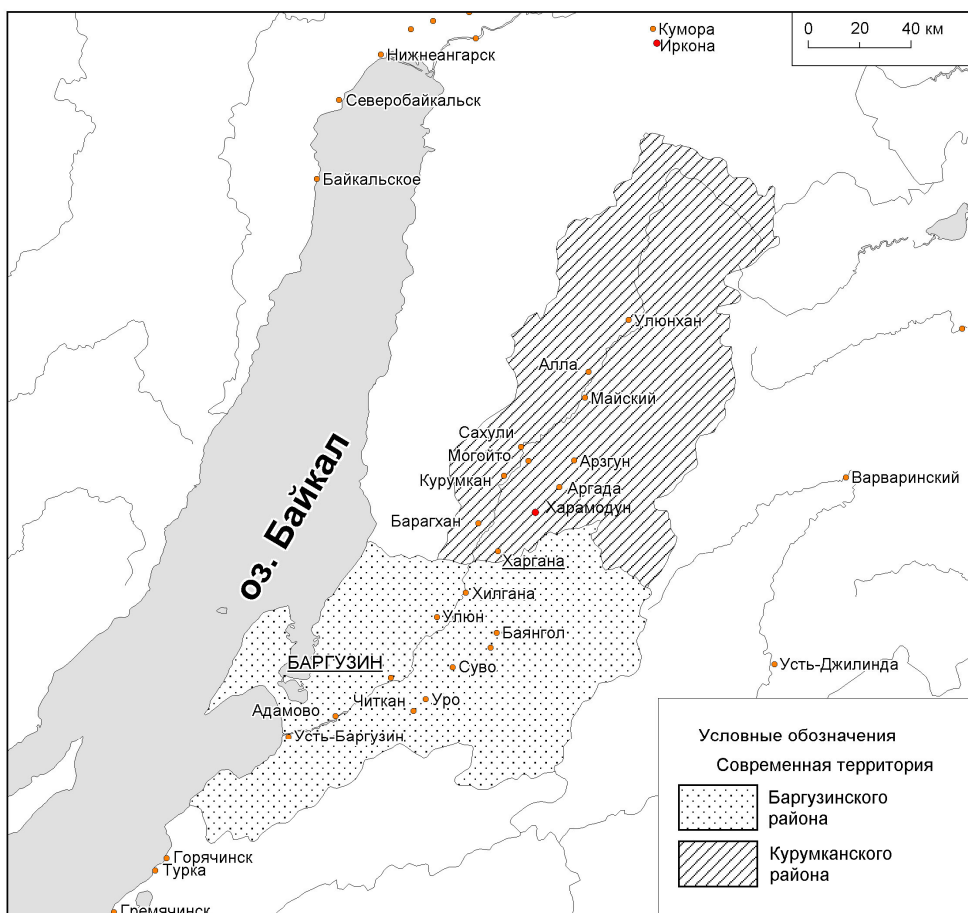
Кумора
Иркона
0 20 40 км
Нижнеангарск
Северобайкальск
Байкальское
Улюнхан
Алла
Майский
Сахули
Могойто
Арзгун
Курумкан
Аргада
Варваринский
Барагхан
Харамодун
оз. Байкал
Харгана
Хилгана
Улюн
Баянгол
БАРГУЗИН
Суво
Усть-Джилинда
Адамово
Читкан
Уро
Усть-Баргузин
Условные обозначения
Современная территория
Баргузинского района
Курумканского района
Горячинск
Турка
Гремячинск